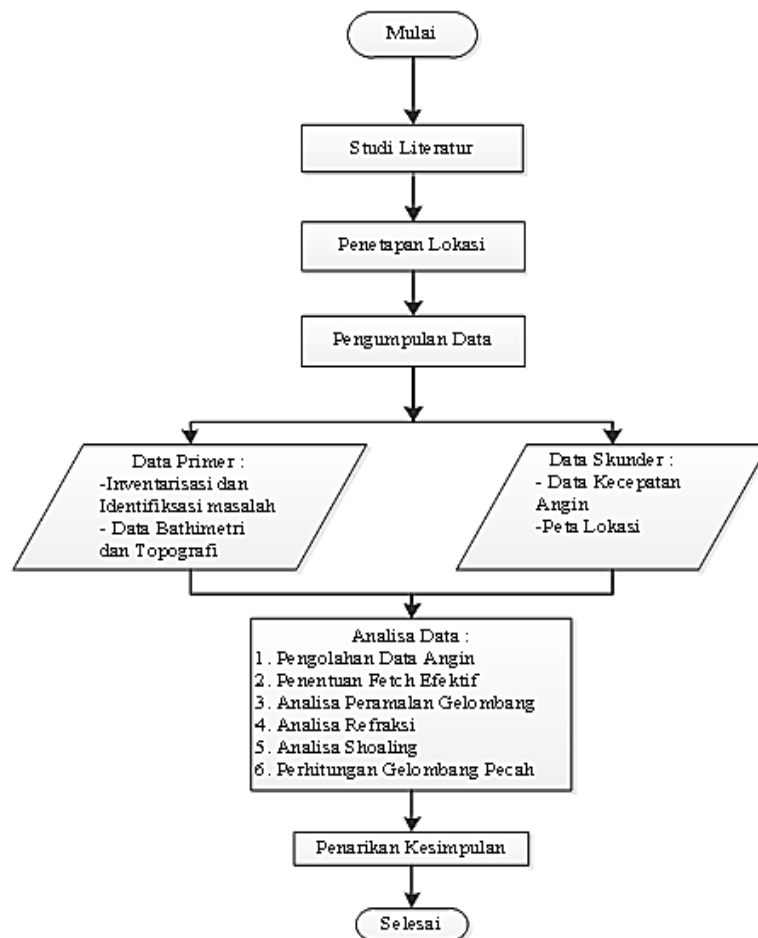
Mulai

Studi Literatur

Penetapan Lokasi

Pengumpulan Data

Data Primer :
-Inventarisasi dan Identifiksasi masalah
- Data Bathimetri dan Topografi

Data Skunder :
- Data Kecepatan Angin
-Peta Lokasi

Analisa Data :
1. Pengolahan Data Angin
2. Penentuan Fetch Efektif
3. Analisa Peramalan Gelombang
4. Analisa Refraksi
5. Analisa Shoaling
6. Perhitungan Gelombang Pecah

Penarikan Kesimpulan

Selesai